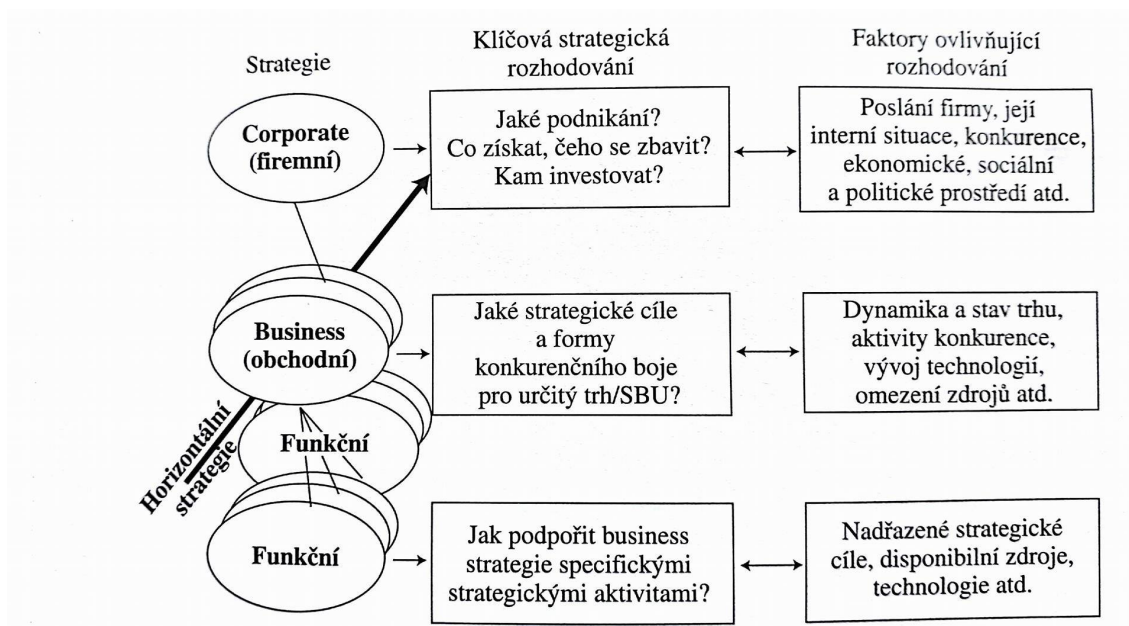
Strategie

Klíčová strategická rozhodování

Faktory ovlivňující rozhodování

Corporate (firemní)

Jaké podnikání? Co získat, čeho se zbavit? Kam investovat?

Poslání firmy, její interní situace, konkurence, ekonomické, sociální a politické prostředí atd.

Business (obchodní)

Jaké strategické cíle a formy konkurenčního boje pro určitý trh/SBU?

Dynamika a stav trhu, aktivity konkurence, vývoj technologií, omezení zdrojů atd.

Funkční

Horizontální strategie

Funkční

Jak podpořit business strategie specifickými strategickými aktivitami?

Nadřazené strategické cíle, disponibilní zdroje, technologie atd.